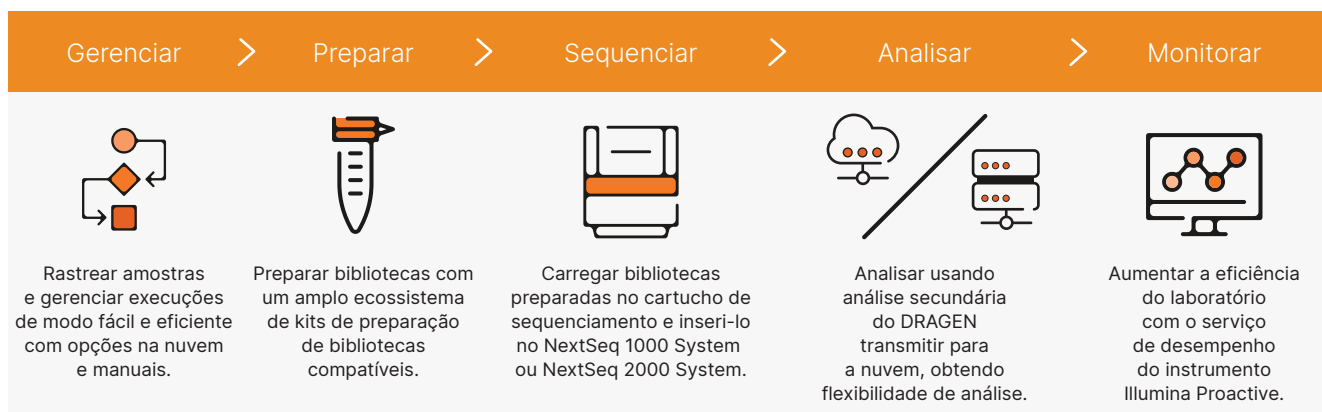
Gerenciar > Preparar > Sequenciar > Analisar > Monitorar

Rastrear amostras e gerenciar execuções de modo fácil e eficiente com opções na nuvem e manuais.

Preparar bibliotecas com um amplo ecossistema de kits de preparação de bibliotecas compatíveis.

Carregar bibliotecas preparadas no cartucho de sequenciamento e inseri-lo no NextSeq 1000 System ou NextSeq 2000 System.

Analisar usando análise secundária do DRAGEN transmitir para a nuvem, obtendo flexibilidade de análise.

Aumentar a eficiência do laboratório com o serviço de desempenho do instrumento Illumina Proactive.